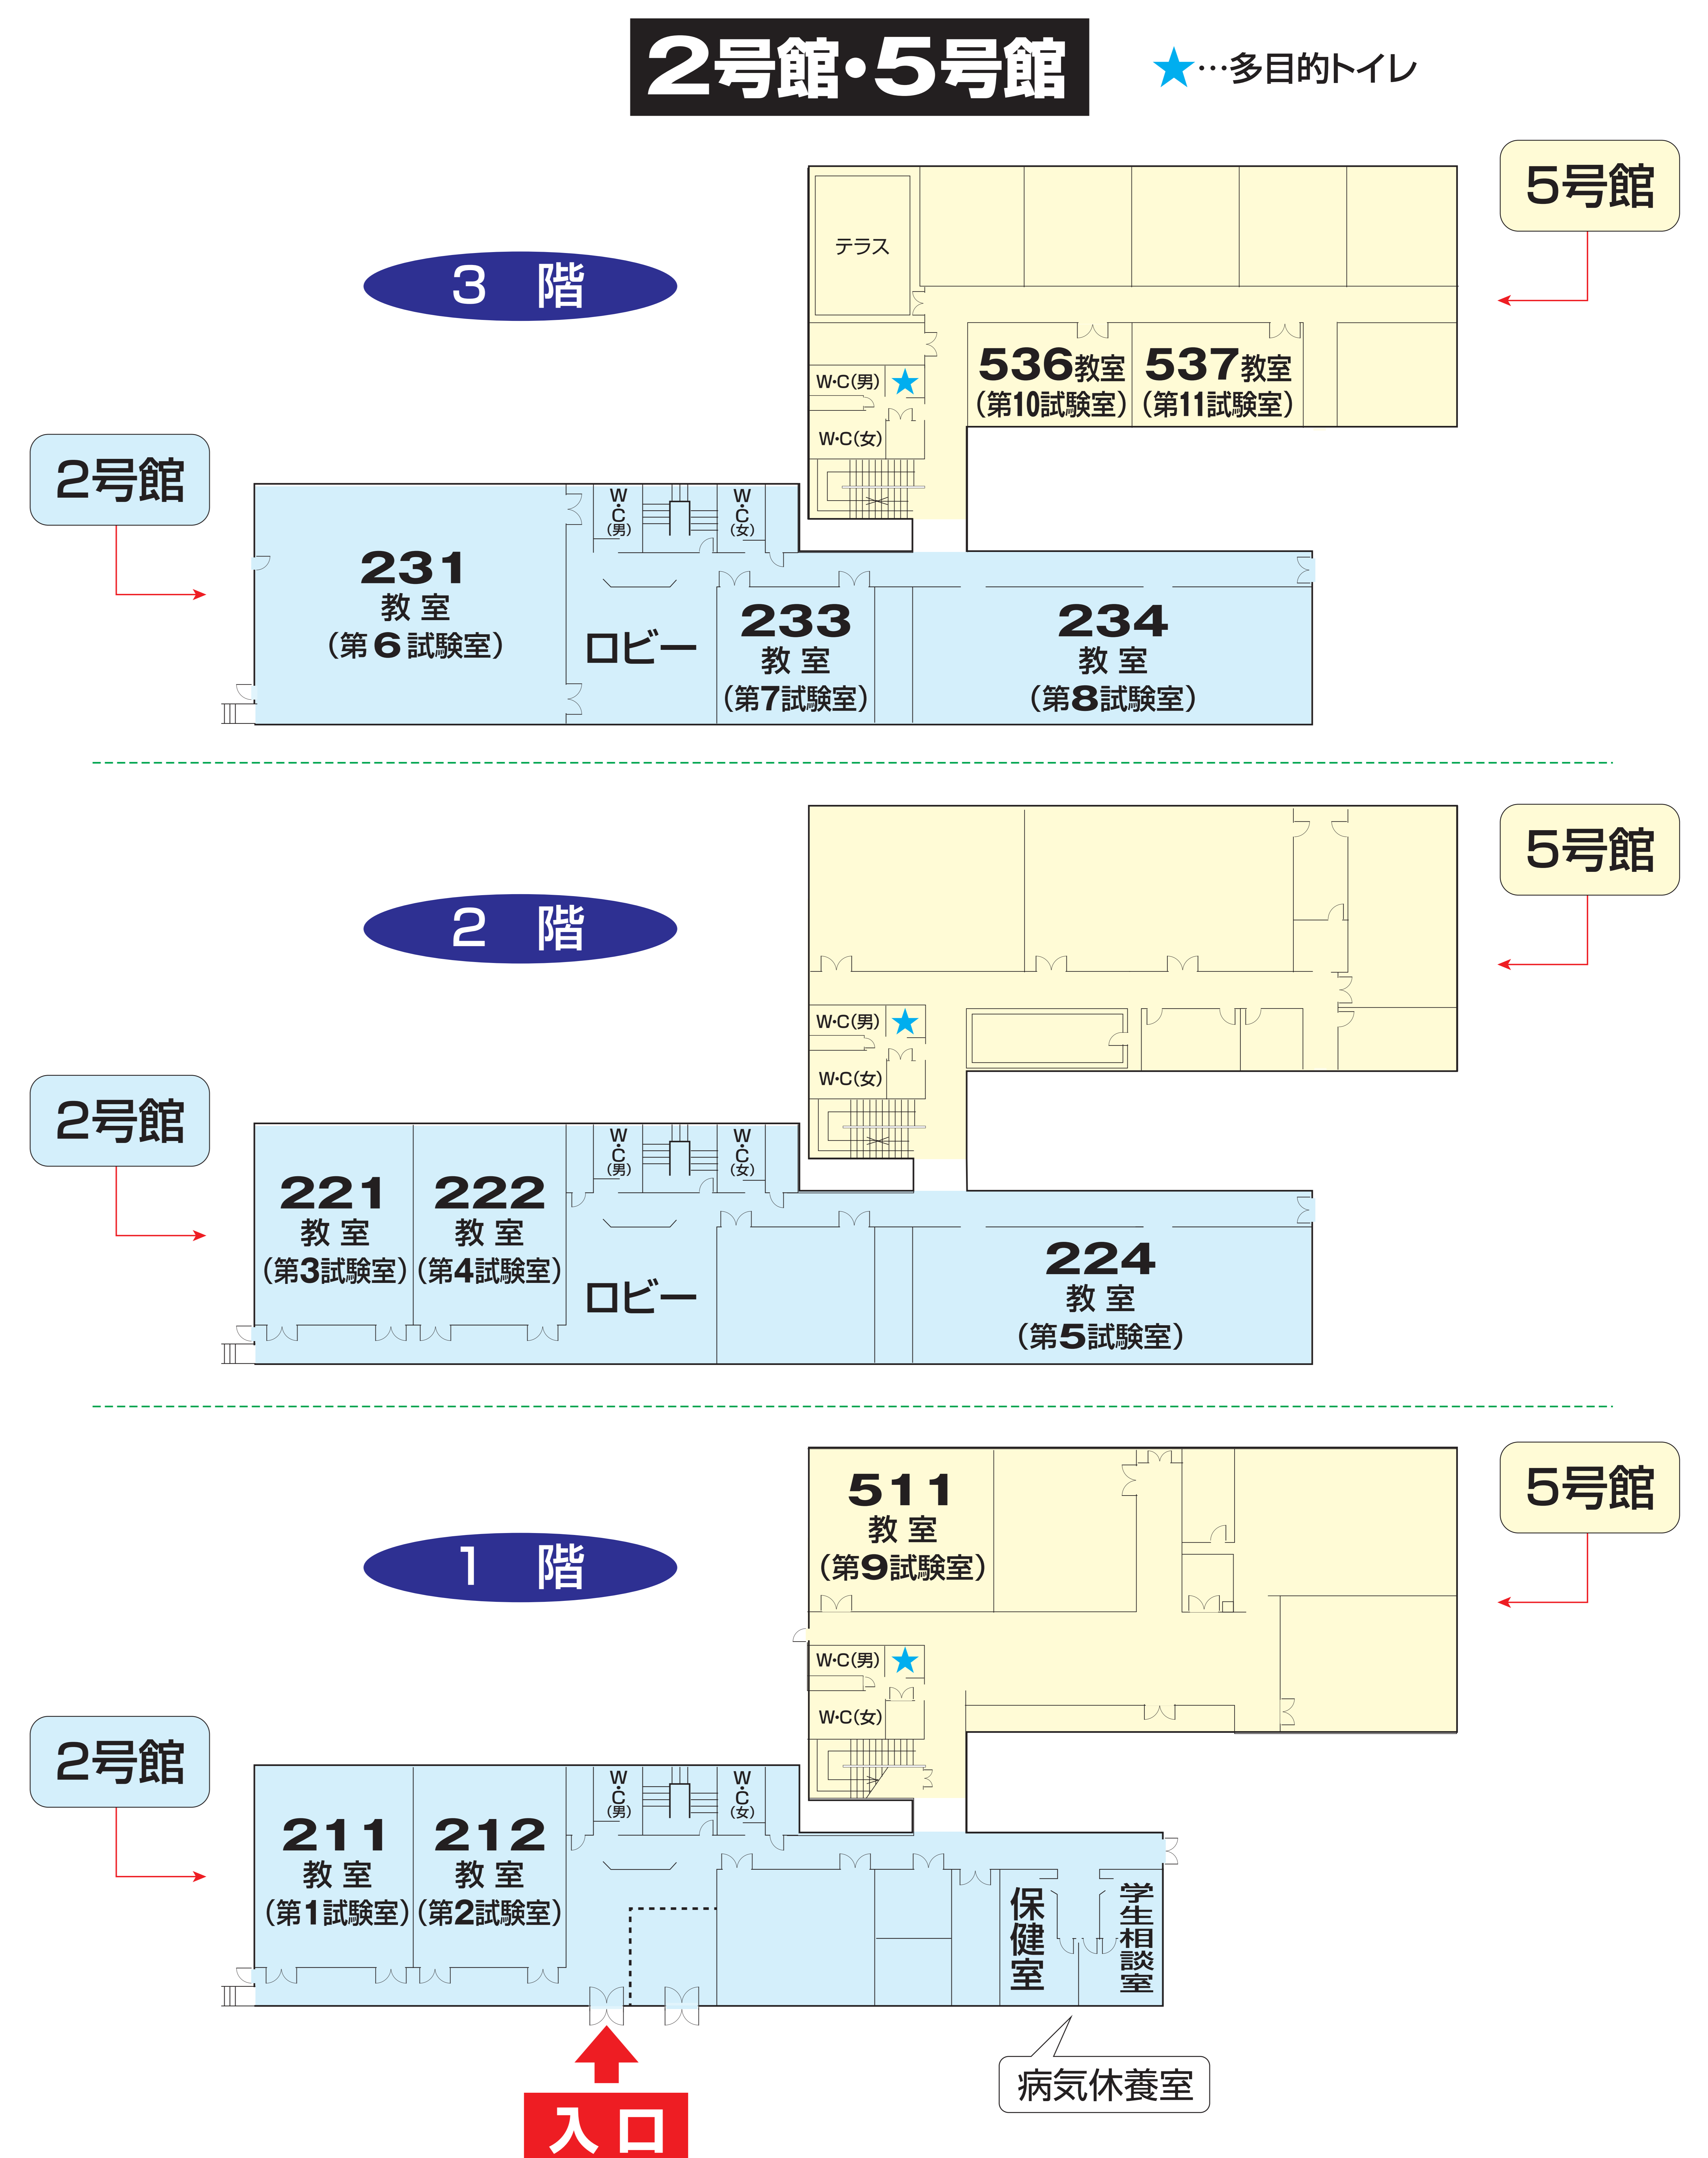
2号館・5号館

★…多目的トイレ

3 階

5号館

テラス

W・C(男) ★

W・C(女)

536教室
(第10試験室)

537教室
(第11試験室)

2号館

W・C(男)

W・C(女)

231
教室
(第6試験室)

ロビー

233
教室
(第7試験室)

234
教室
(第8試験室)

2 階

5号館

W・C(男) ★

W・C(女)

2号館

W・C(男)

W・C(女)

221
教室
(第3試験室)

222
教室
(第4試験室)

ロビー

224
教室
(第5試験室)

1 階

5号館

511
教室
(第9試験室)

W・C(男) ★

W・C(女)

2号館

W・C(男)

W・C(女)

211
教室
(第1試験室)

212
教室
(第2試験室)

保健室

学生相談室

病気休養室

入口